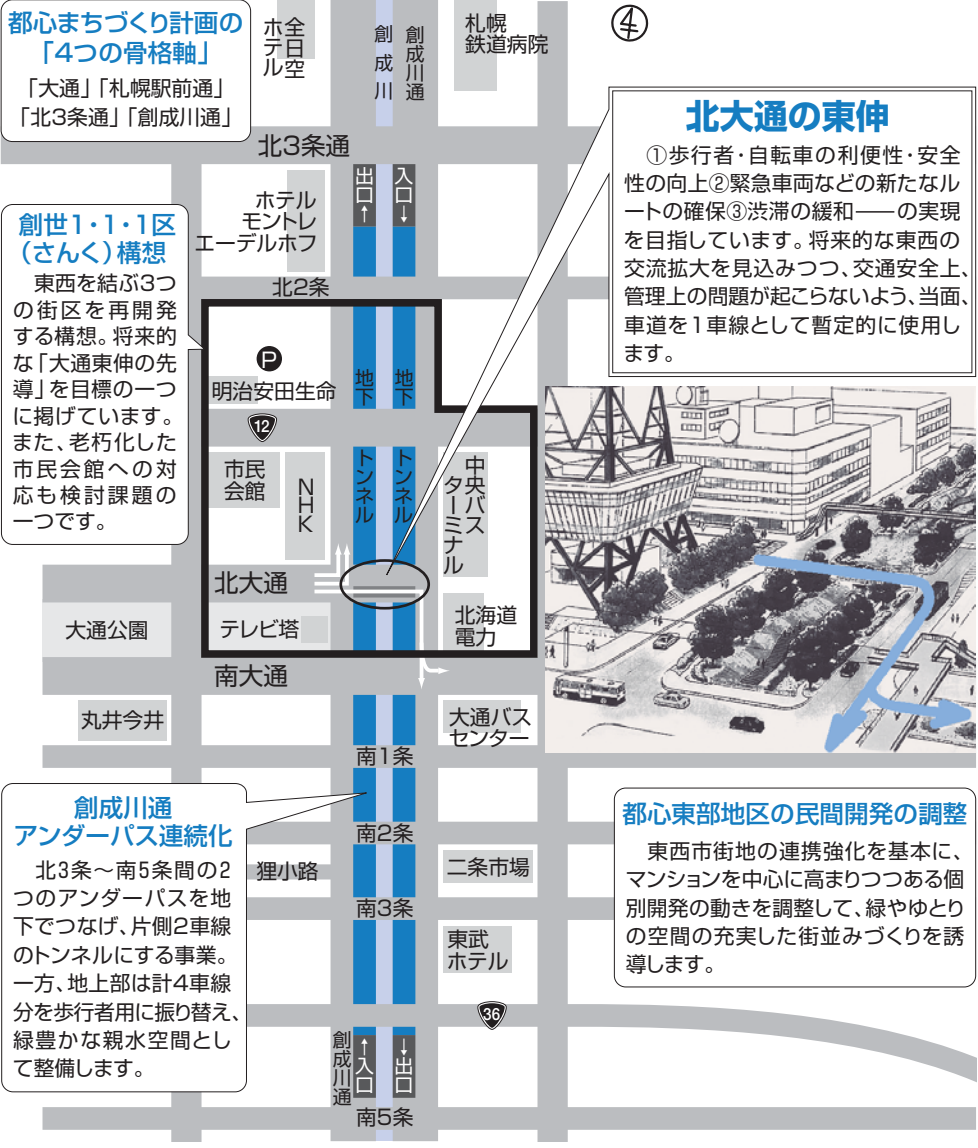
都心まちづくり計画の「4つの骨格軸」
「大通」「札幌駅前通」「北3条通」「創成川通」

ホテル全日空
創成川
創成川通
札幌鉄道病院
④

北大通の東伸
①歩行者・自転車の利便性・安全性の向上②緊急車両などの新たなルートの確保③渋滞の緩和――の実現を目指しています。将来的な東西の交流拡大を見込みつつ、交通安全上、管理上の問題が起こらないよう、当面、車道を1車線として暫定的に使用します。

北3条通
出口↑
入口↓
ホテルモントレエーデルホフ

創世1・1・1区(さんく)構想
東西を結ぶ3つの街区を再開発する構想。将来的な「大通東伸の先導」を目標の一つに掲げています。また、老朽化した市民会館への対応も検討課題の一つです。

北2条
P
明治安田生命
12
地下トンネル
地下トンネル
市民会館
NHK
中央バスターミナル
北大通
大通公園
テレビ塔
北海道電力
南大通
丸井今井
大通バスセンター
南1条

創成川通アンダーパス連続化
北3条～南5条間の2つのアンダーパスを地下でつなげ、片側2車線のトンネルにする事業。一方、地上部は計4車線分を歩行者用に振り替え、緑豊かな親水空間として整備します。

南2条
狸小路
二条市場
南3条
東武ホテル
36
創成川通
↑入口
↓出口
南5条

都心東部地区の民間開発の調整
東西市街地の連携強化を基本に、マンションを中心に高まりつつある個別開発の動きを調整して、緑やゆとりの空間の充実した街並みづくりを誘導します。